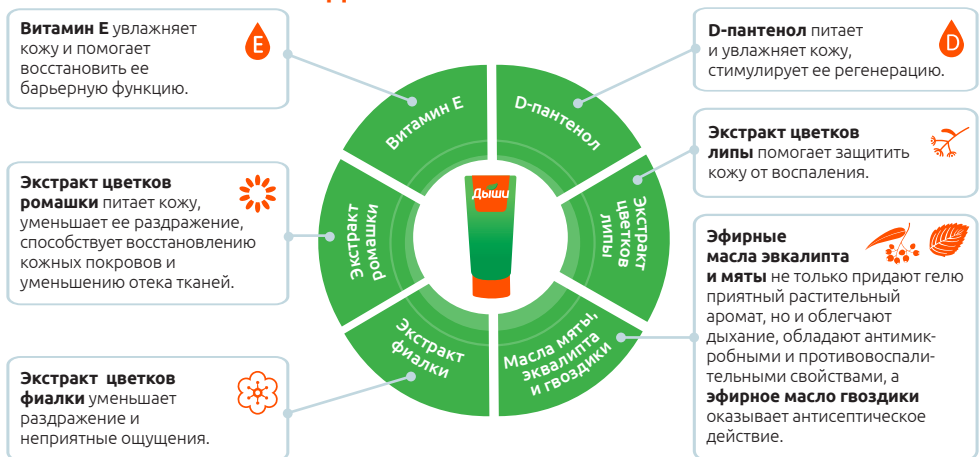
**Витамин Е** увлажняет кожу и помогает восстановить ее барьерную функцию.

E

**D-пантенол** питает и увлажняет кожу, стимулирует ее регенерацию.

D

**Экстракт цветков липы** помогает защитить кожу от воспаления.

**Экстракт цветков ромашки** питает кожу, уменьшает ее раздражение, способствует восстановлению кожных покровов и уменьшению отека тканей.

**Эфирные масла эвкалипта и мяты** не только придают гелю приятный растительный аромат, но и облегчают дыхание, обладают антимикробными и противовоспалительными свойствами, а **эфирное масло гвоздики** оказывает антисептическое действие.

**Экстракт цветков фиалки** уменьшает раздражение и неприятные ощущения.

Витамин Е

D-пантенол

Экстракт цветков липы

Масла мяты, эвкалипта и гвоздики

Экстракт фиалки

Экстракт ромашки

Дыши